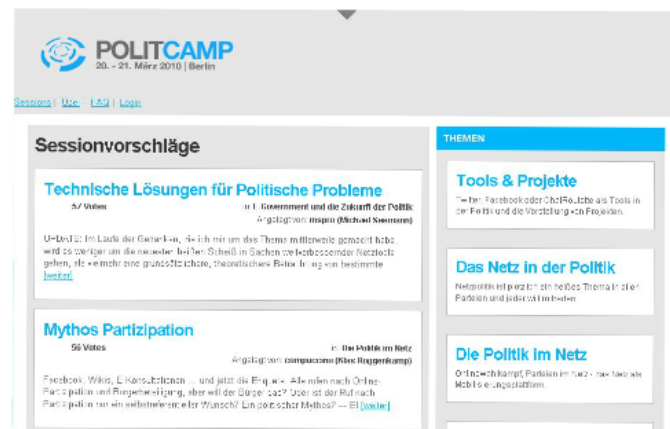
POLITCAMP
20. - 21. März 2010 | Berlin

Sessions | User | FAQ | Login

Sessionvorschläge

Technische Lösungen für Politische Probleme

57 Votes

in: E-Government und die Zukunft der Politik

Angelegt von: mspro (Michael Seemann)

UPDATE: Im Laufe der Gedanken, die ich mir um das Thema mittlerweile gemacht habe werde es weniger um die neuesten heißen Scheiß in Sachen weltverbessernder Netztools gehen, als vielmehr eine grundsätzlichere, theoretischere Betrachtung von bestimmte [weiter]

Mythos Partizipation

56 Votes

in: Die Politik im Netz

Angelegt von: campucomo (Klas Roggenkamp)

Facebook, Wikis, E-Konsultationen ... und jetzt die Enquete. Alle rufen nach Online-Partizipation und Bürgerbeteiligung, aber will der Bürger das? Oder ist der Ruf nach Partizipation ein selbstreferentieller Wunsch? Ein politischer Mythos? -- Ei [weiter]

THEMEN

Tools & Projekte

Twitter, Facebook oder ChatRoulette als Tools in der Politik und die Vorstellung von Projekten.

Das Netz in der Politik

Netzpolitik ist plötzlich ein heißes Thema in allen Parteien und jeder will mitreden.

Die Politik im Netz

Onlinewahlkampf, Parteien im Netz - das Netz als Mobilisierungsplattform.